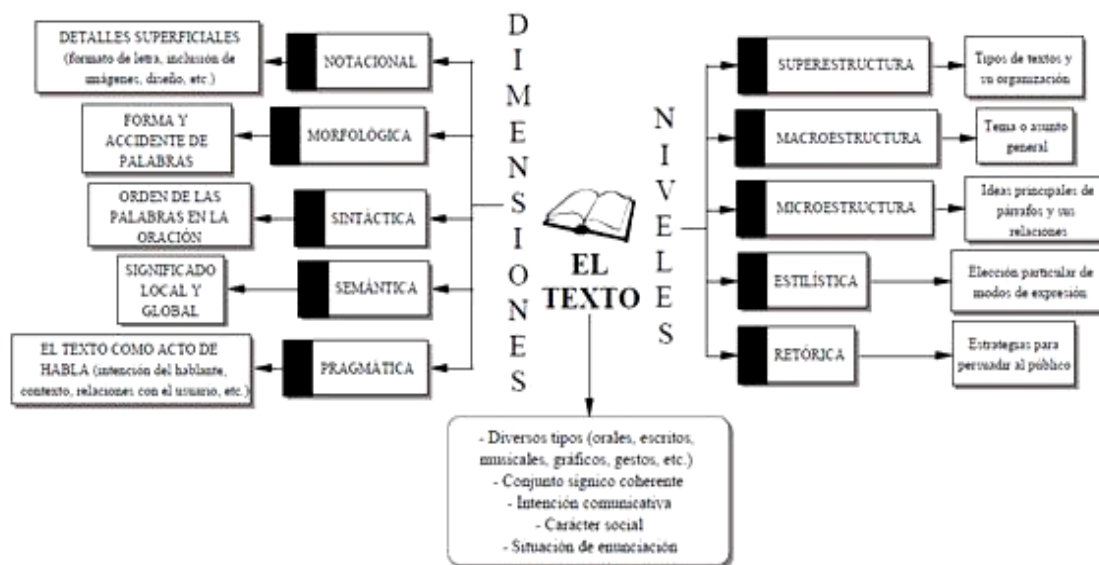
DIMENSIONES

DETALLES SUPERFICIALES (formato de letra, inclusión de imágenes, diseño, etc.)
NOTACIONAL

FORMA Y ACCIDENTE DE PALABRAS
MORFOLÓGICA

ORDEN DE LAS PALABRAS EN LA ORACIÓN
SINTÁCTICA

SIGNIFICADO LOCAL Y GLOBAL
SEMÁNTICA

EL TEXTO COMO ACTO DE HABLA (intención del hablante, contexto, relaciones con el usuario, etc.)
PRAGMÁTICA

EL TEXTO

NIVELES

SUPERESTRUCTURA
Tipos de textos y su organización

MACROESTRUCTURA
Tema o asunto general

MICROESTRUCTURA
Ideas principales de párrafos y sus relaciones

ESTILÍSTICA
Elección particular de modos de expresión

RETÓRICA
Estrategias para persuadir al público

- Diversos tipos (orales, escritos, musicales, gráficos, gestos, etc.)
- Conjunto sígnico coherente
- Intención comunicativa
- Carácter social
- Situación de enunciación